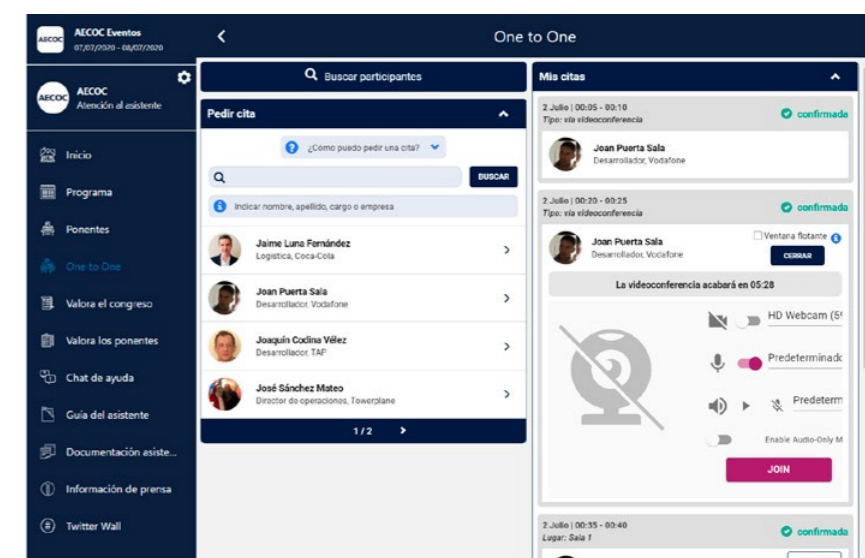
AECOC AECOC Eventos 07/07/2020 - 08/07/2020

One to One

AECOC AECOC Atención al asistente

Inicio

Programa

Ponentes

One to One

Valora el congreso

Valora los ponentes

Chat de ayuda

Guía del asistente

Documentación asiste...

Información de prensa

Twitter Wall

Buscar participantes

Pedir cita

¿Cómo puedo pedir una cita?

BUSCAR

Indicar nombre, apellido, cargo o empresa

Jaime Luna Fernández
Logística, Coca-Cola

Joan Puerta Sala
Desarrollador, Vodafone

Joaquín Codina Vélez
Desarrollador, TAP

José Sánchez Mateo
Director de operaciones, Towerplane

1/2

Mis citas

2 Julio | 00:05 - 00:10
Tipo: vía videoconferencia
confirmada

Joan Puerta Sala
Desarrollador, Vodafone

2 Julio | 00:20 - 00:25
Tipo: vía videoconferencia
confirmada

Joan Puerta Sala
Desarrollador, Vodafone

Ventana flotante

CERRAR

La videoconferencia acabará en 05:28

HD Webcam (5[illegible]

Predeterminado

Predeterm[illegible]

Enable Audio-Only M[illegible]

JOIN

2 Julio | 00:35 - 00:40
Lugar: Sala 1
confirmada